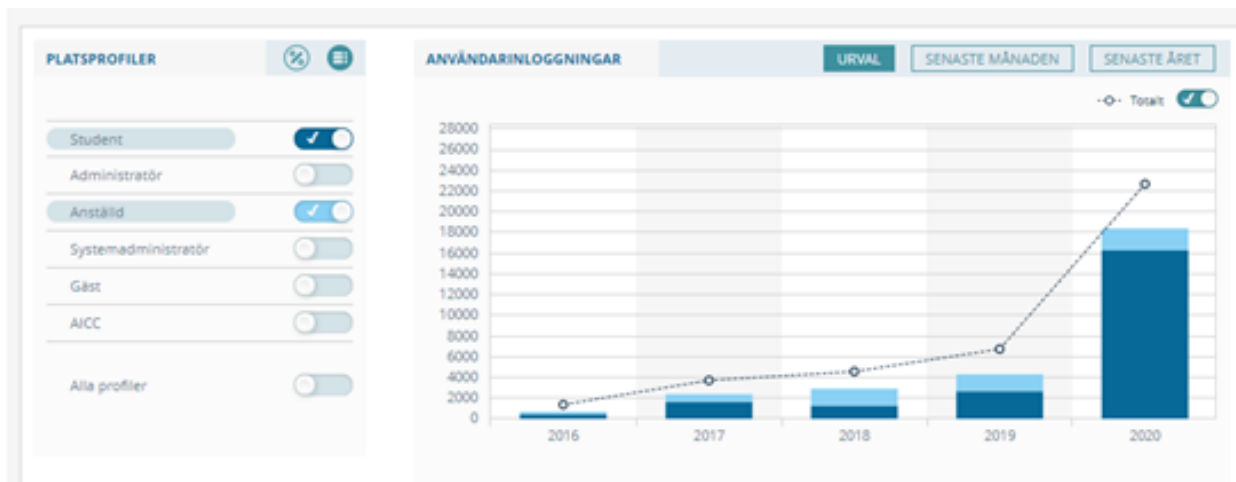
PLATSPROFILER

Student
Administratör
Anställd
Systemadministratör
Gäst
AICC

Alla profiler

ANVÄNDARINLOGGNINGAR

URVAL SENASTE MÅNADEN SENASTE ÅRET

Totalt

28000
26000
24000
22000
20000
18000
16000
14000
12000
10000
8000
6000
4000
2000
0

2016 2017 2018 2019 2020